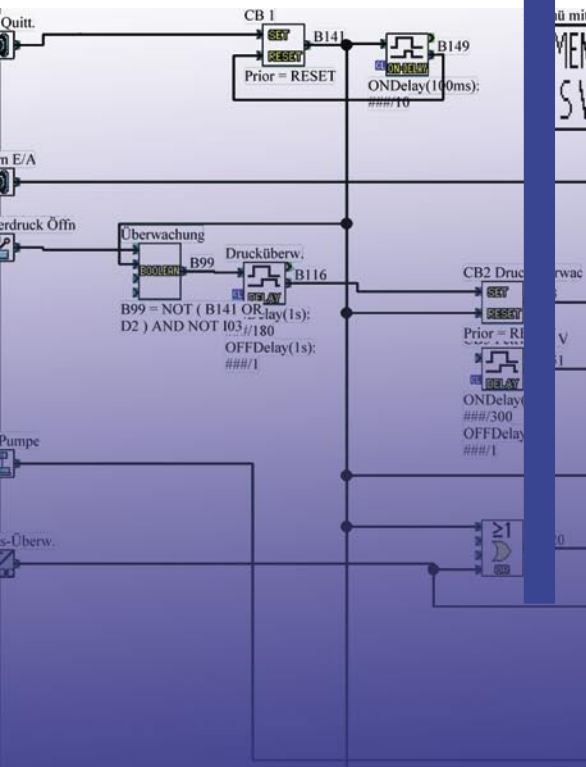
Quitt.

CB 1

SET

RESET

B141

Prior = RESET

B149

ON-DELAY

ONDelay(100ms):

###/10

ü mit

MEN

SV

n E/A

erdruck Öffn

Überwachung

BOOLEAN

B99

B99 = NOT ( B141 OR D2 ) AND NOT I03

Drucküberw.

DELAY

B116

ONDelay(1s):

###/180

OFFDelay(1s):

###/1

CB2 Druck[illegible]rwac

SET

RESET

Prior = RE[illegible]

V

DELAY

ONDelay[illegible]

###/300

OFFDelay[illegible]

###/1

Pumpe

s-Überw.

≥1

OR